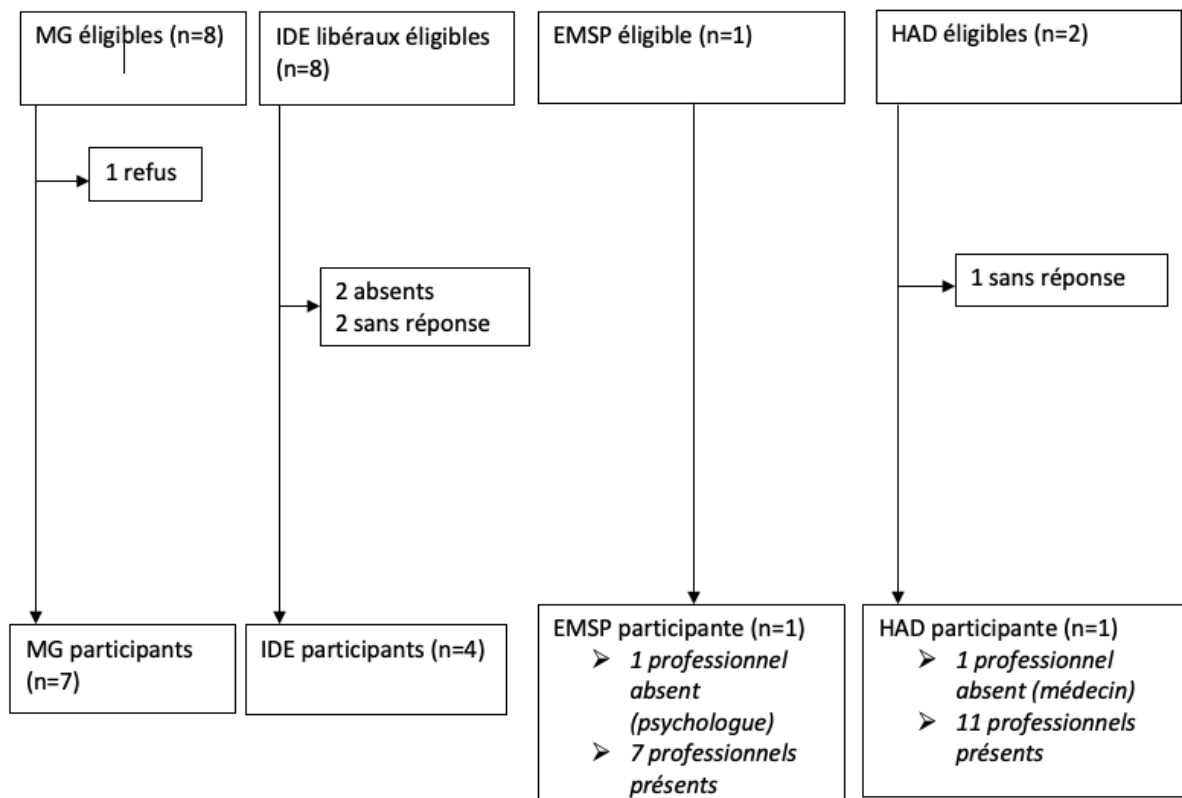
MG éligibles (n=8)

IDE libéraux éligibles (n=8)

EMSP éligible (n=1)

HAD éligibles (n=2)

1 refus

2 absents
2 sans réponse

1 sans réponse

MG participants (n=7)

IDE participants (n=4)

EMSP participante (n=1)
- *1 professionnel absent (psychologue)*
- *7 professionnels présents*

HAD participante (n=1)
- *1 professionnel absent (médecin)*
- *11 professionnels présents*